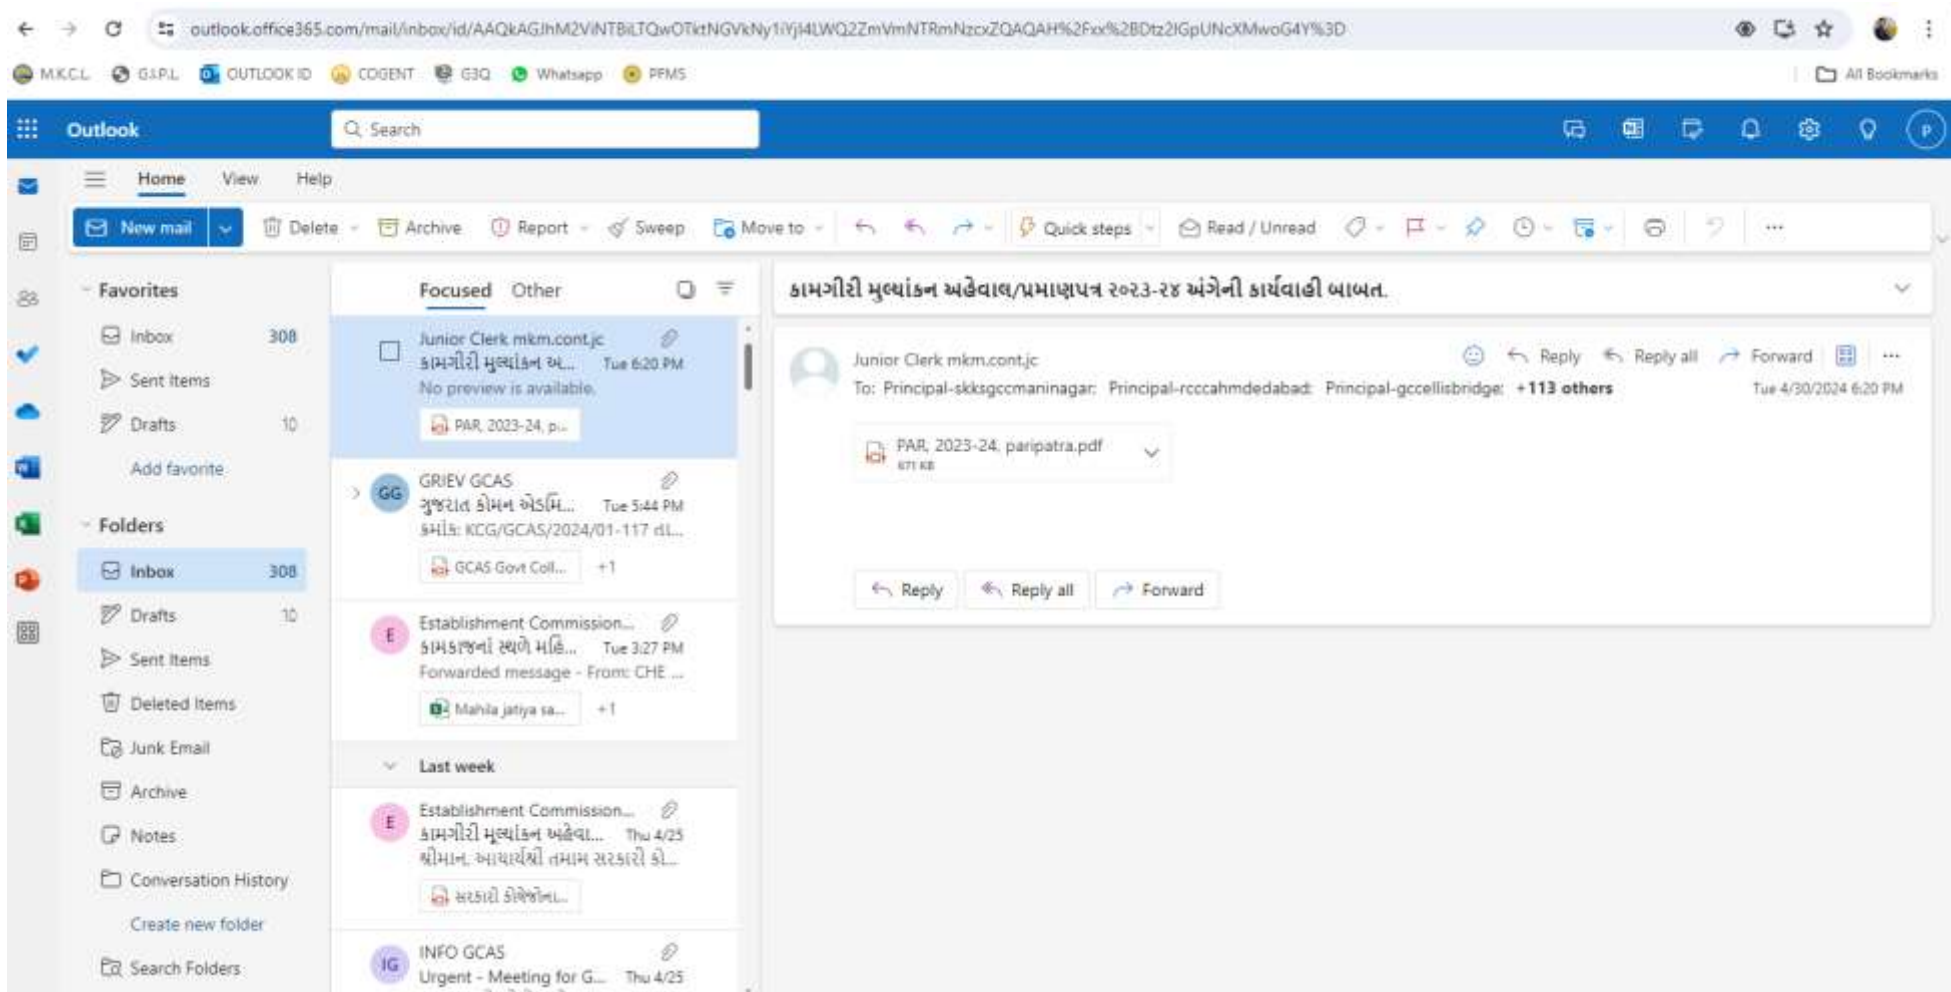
outlook.office365.com/mail/inbox/id/AAQkAGJhM2ViNTBiLTQwOTktNGVkNy1iYjl4LWQ2ZmVmNTRmNzcxZQAQAH%2Fxx%2BDtz2lGpUNcXMwoG4Y%3D

M.K.C.L. G.I.P.L. OUTLOOK ID COGENT G3Q Whatsapp PFMS All Bookmarks

Outlook
Search

Home View Help

New mail Delete Archive Report Sweep Move to Quick steps Read / Unread ...

Favorites
Inbox 308
Sent Items
Drafts 10
Add favorite

Folders
Inbox 308
Drafts 10
Sent Items
Deleted Items
Junk Email
Archive
Notes
Conversation History
Create new folder
Search Folders

Focused Other

Junior Clerk mkm.cont.jc
કામગીરી મુલ્યાંકન અ... Tue 6:20 PM
No preview is available.
PAR, 2023-24, p...

GRIEV GCAS
ગુજરાત કોમન એડમિ... Tue 5:44 PM
ક્રમાંક: KCG/GCAS/2024/01-117 તા...
GCAS Govt Coll... +1

Establishment Commission...
કામકાજનાં સ્થળે મહિ... Tue 3:27 PM
Forwarded message - From: CHE ...
Mahila jatiya sa... +1

Last week

Establishment Commission...
કામગીરી મુલ્યાંકન અહેવા... Thu 4/25
શ્રીમાન, આચાર્યશ્રી તમામ સરકારી કો...
સરકારી કોલેજોના...

INFO GCAS
Urgent - Meeting for G... Thu 4/25

કામગીરી મુલ્યાંકન અહેવાલ/પ્રમાણપત્ર ૨૦૨૩-૨૪ અંગેની કાર્યવાહી બાબત.

Junior Clerk mkm.cont.jc
Reply Reply all Forward ...
To: Principal-skksgccmaninagar; Principal-rcccahmdedabad; Principal-gccellisbridge; +113 others
Tue 4/30/2024 6:20 PM

PAR, 2023-24, paripatra.pdf
671 KB

Reply Reply all Forward